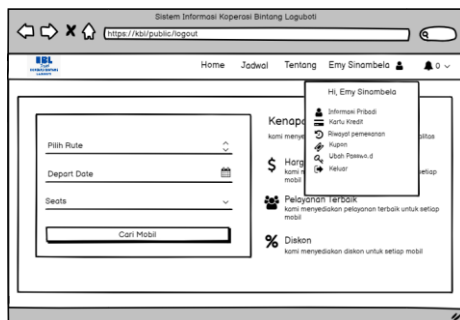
Sistem Informasi Koperasi Bintang Loguboti

https://kbl/public/logout

KBL

Home Jadwal Tentang Emy Sinambela 0

Hi, Emy Sinambela

Informasi Pribadi
Kartu Kredit
Riwayat pemesanan
Kupon
Ubah Passwo.d
Keluar

Pilih Rute

Depart Date

Seats

Cari Mobil

Kenapa

komi menye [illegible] litas

Harg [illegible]

komi n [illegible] setiap mobil

Pelayanan Terbaik
komi menyediakan pelayanan terbaik untuk setiap mobil

Diskon
komi menyediakan diskon untuk setiap mobil